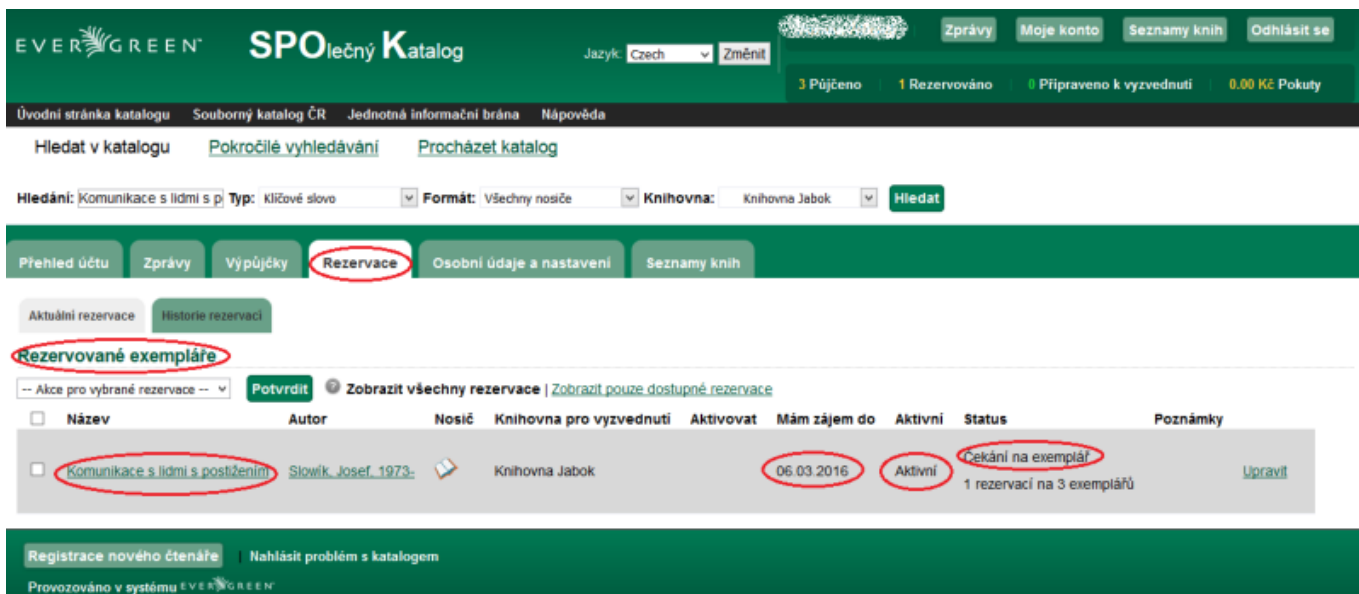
EVERGREEN SPOlečný Katalog

Jazyk: Czech Změnit

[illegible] Zprávy Moje konto Seznamy knih Odhlásit se

3 Půjčeno 1 Rezervováno 0 Připraveno k vyzvednutí 0.00 Kč Pokuty

Úvodní stránka katalogu Souborný katalog ČR Jednotná informační brána Nápověda

Hledat v katalogu Pokročilé vyhledávání Procházet katalog

Hledání: Komunikace s lidmi s p Typ: Klíčové slovo Formát: Všechny nosiče Knihovna: Knihovna Jabok Hledat

Přehled účtu Zprávy Výpůjčky Rezervace Osobní údaje a nastavení Seznamy knih

Aktuální rezervace Historie rezervací

Rezervované exempláře

-- Akce pro vybrané rezervace -- Potvrdit Zobrazit všechny rezervace | Zobrazit pouze dostupné rezervace

| | Název | Autor | Nosič | Knihovna pro vyzvednutí | Aktivovat | Mám zájem do | Aktivní | Status | Poznámky | |
|---|---|---|---|---|---|---|---|---|---|---|
| | Komunikace s lidmi s postižením | Slowík, Josef, 1973- | | Knihovna Jabok | | 06.03.2016 | Aktivní | Čekání na exemplář 1 rezervací na 3 exemplářů | | Upravit |

Registrace nového čtenáře | Nahlásit problém s katalogem

Provozováno v systému EVERGREEN